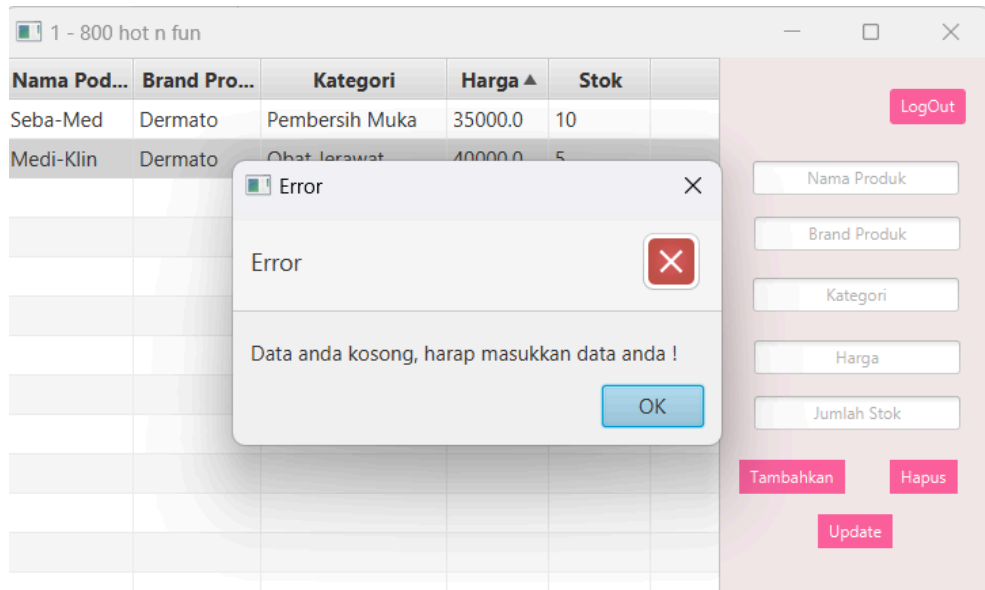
1 - 800 hot n fun

| Nama Pod... | Brand Pro... | Kategori | Harga ▲ | Stok |
|---|---|---|---|---|
| Seba-Med | Dermato | Pembersih Muka | 35000.0 | 10 |
| Medi-Klin | Dermato | Obat Jerawat | 40000.0 | 5 |

LogOut

Nama Produk

Brand Produk

Kategori

Harga

Jumlah Stok

Tambahkan

Hapus

Update

Error

Error

Data anda kosong, harap masukkan data anda !

OK